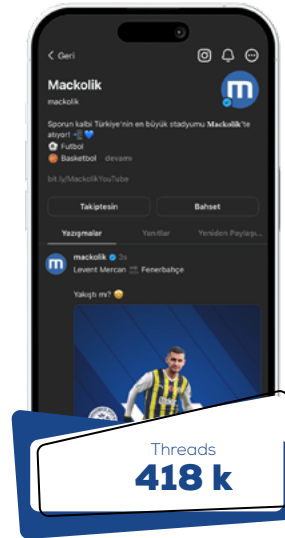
< Geri

Mackolik
mackolik

Sporun kalbi Türkiye'nin en büyük stadyumu Mackolik'te atıyor! 💙
Futbol
Basketbol devamı

bit.ly/MackolikYouTube

Takiptesin
Bahset

Yazışmalar
Yanıtlar
Yeniden Paylaşı

mackolik 2s
Levent Mercan Fenerbahçe

Yakıştı mı? 😊

Threads
418 k